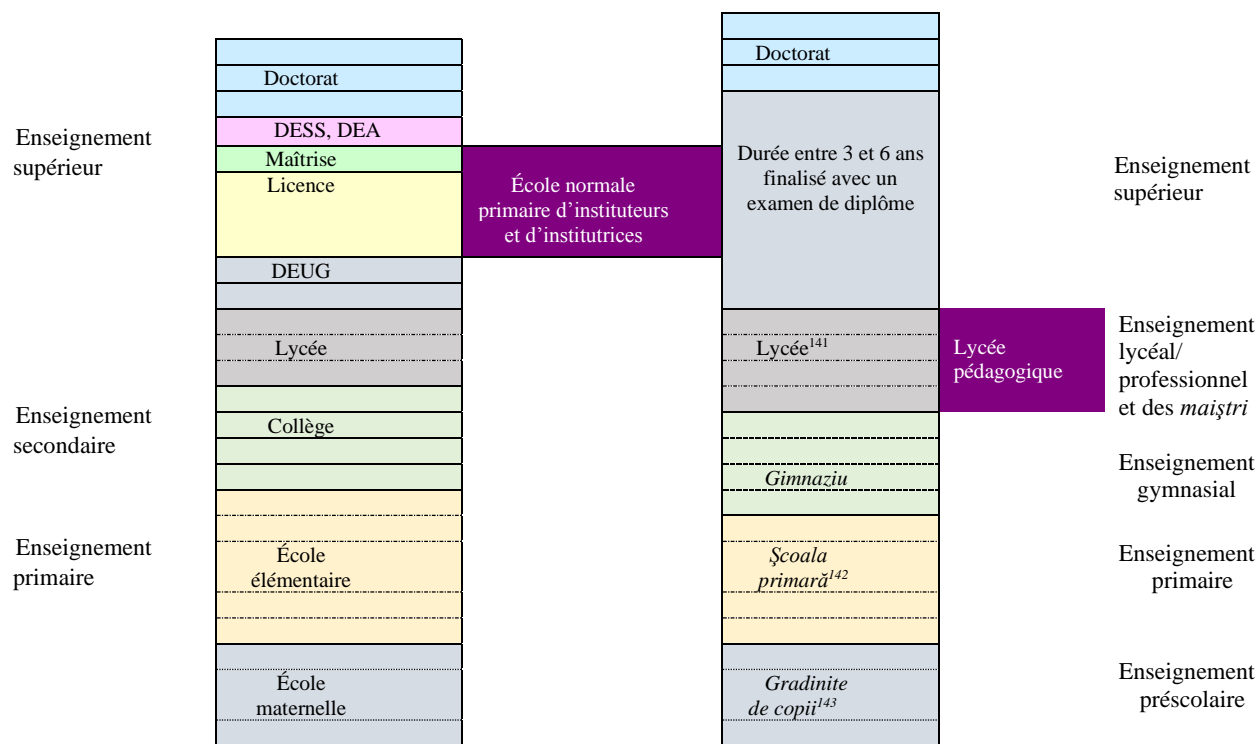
Enseignement supérieur

Doctorat

DESS, DEA

Maîtrise

Licence

DEUG

École normale primaire d'instituteurs et d'institutrices

Lycée

Enseignement secondaire

Collège

Enseignement primaire

École élémentaire

École maternelle

Doctorat

Durée entre 3 et 6 ans finalisé avec un examen de diplôme

Enseignement supérieur

Lycée$^{141}$

Lycée pédagogique

Enseignement lycéal/ professionnel et des *maiştri*

*Gimnaziu*

Enseignement gymnasial

*Şcoala primară*$^{142}$

Enseignement primaire

*Gradinite de copii*$^{143}$

Enseignement préscolaire